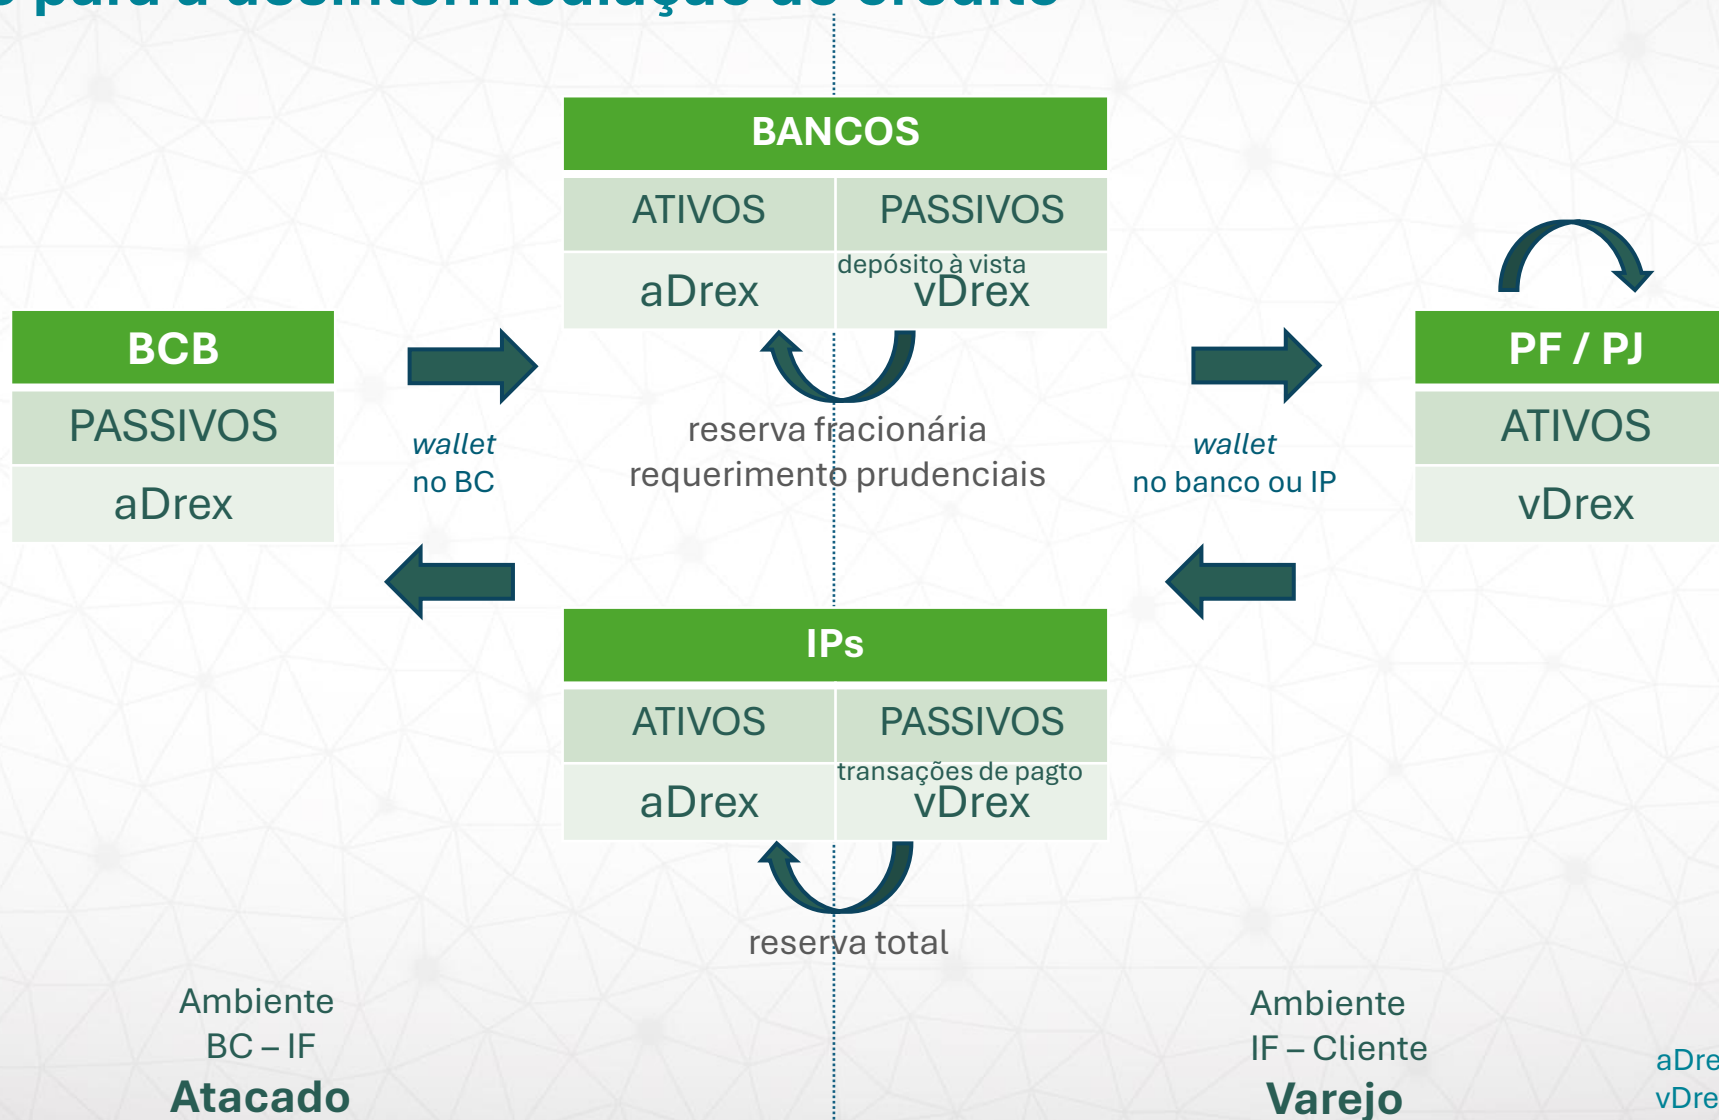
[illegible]

| BANCOS | |
|---|---|
| ATIVOS | PASSIVOS |
| aDrex | depósito à vista vDrex |

| BCB |
|---|
| PASSIVOS |
| aDrex |

*wallet* no BC

reserva fracionária
requerimento prudenciais

*wallet* no banco ou IP

| PF / PJ |
|---|
| ATIVOS |
| vDrex |

| IPs | |
|---|---|
| ATIVOS | PASSIVOS |
| aDrex | transações de pagto vDrex |

reserva total

Ambiente
BC – IF
Atacado

Ambiente
IF – Cliente
Varejo

aDre
vDre